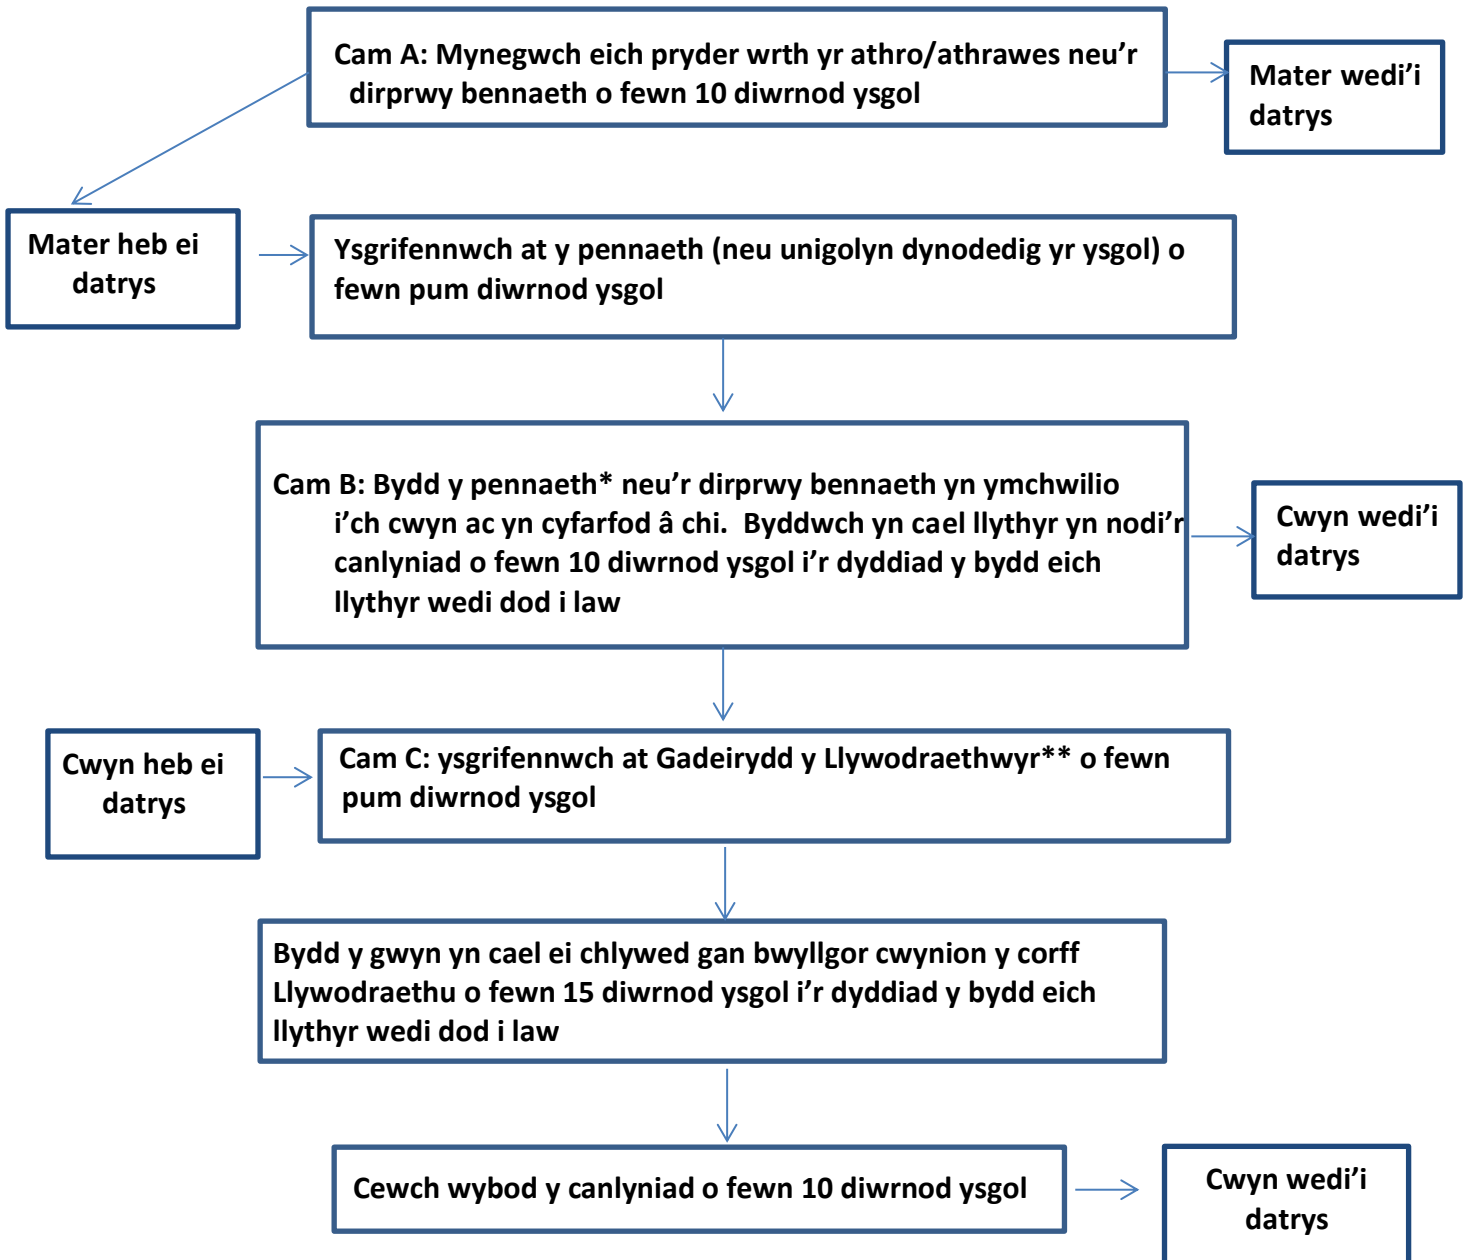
Cam A: Mynegwch eich pryder wrth yr athro/athrawes neu'r dirprwy bennaeth o fewn 10 diwrnod ysgol

Mater wedi'i datrys

Mater heb ei datrys

Ysgrifennwch at y pennaeth (neu unigolyn dynodedig yr ysgol) o fewn pum diwrnod ysgol

Cam B: Bydd y pennaeth* neu'r dirprwy bennaeth yn ymchwilio i'ch cwyn ac yn cyfarfod â chi. Byddwch yn cael llythyr yn nodi'r canlyniad o fewn 10 diwrnod ysgol i'r dyddiad y bydd eich llythyr wedi dod i law

Cwyn wedi'i datrys

Cwyn heb ei datrys

Cam C: ysgrifennwch at Gadeirydd y Llywodraethwyr** o fewn pum diwrnod ysgol

Bydd y gwyn yn cael ei chlywed gan bwyllgor cwynion y corff Llywodraethu o fewn 15 diwrnod ysgol i'r dyddiad y bydd eich llythyr wedi dod i law

Cewch wybod y canlyniad o fewn 10 diwrnod ysgol

Cwyn wedi'i datrys